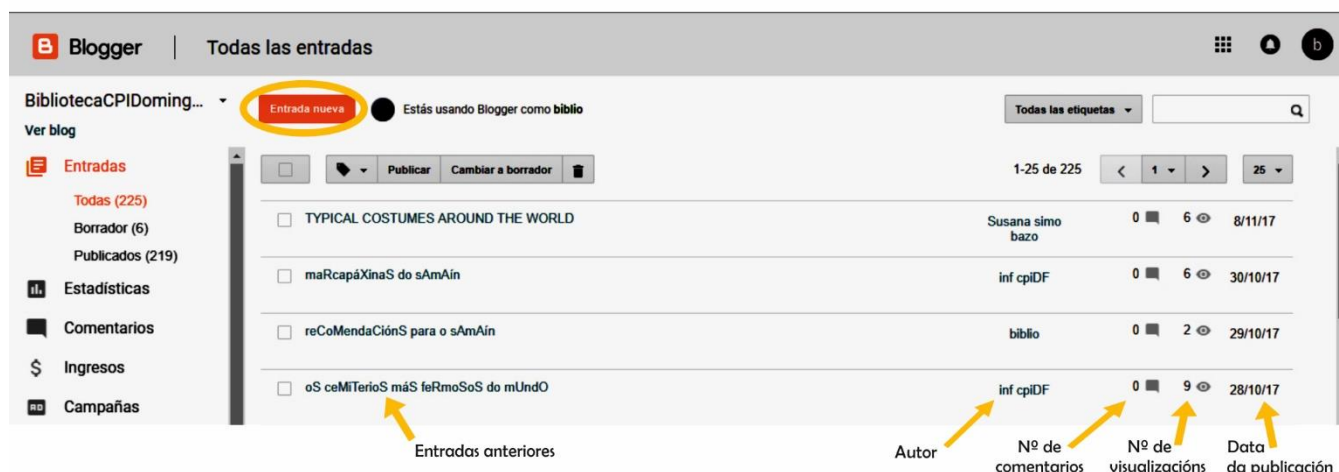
B Blogger | Todas las entradas

b

BibliotecaCPIDoming...
Ver blog

Entrada nueva

Estás usando Blogger como biblio

Todas las etiquetas

Entradas
Todas (225)
Borrador (6)
Publicados (219)
Estadísticas
Comentarios
$ Ingresos
Campañas

Publicar | Cambiar a borrador

1-25 de 225 | < | 1 | > | 25

| | | | | |
|---|---|---|---|---|
| TYPICAL COSTUMES AROUND THE WORLD | Susana simo bazo | 0 | 6 | 8/11/17 |
| maRcapáXinaS do sAmAín | inf cpiDF | 0 | 6 | 30/10/17 |
| reCoMendaCiónS para o sAmAín | biblio | 0 | 2 | 29/10/17 |
| oS ceMiTerioS máS feRmoSoS do mUndO | inf cpiDF | 0 | 9 | 28/10/17 |

Entradas anteriores

Autor

Nº de comentarios

Nº de visualizacións

Data da publicación